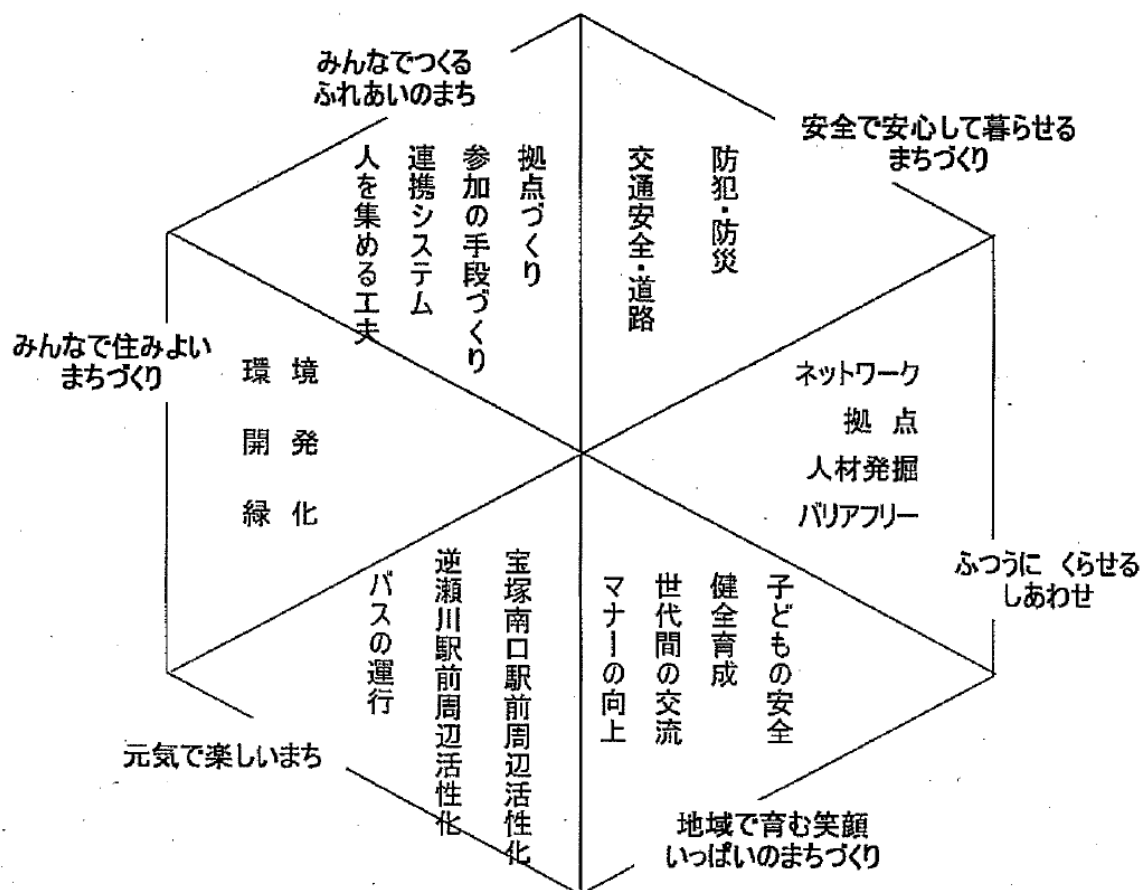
みんなでつくる
ふれあいのまち

拠点づくり
参加の手段づくり
連携システム
人を集める工夫

安全で安心して暮らせる
まちづくり

防犯・防災
交通安全・道路

みんなで住みよい
まちづくり

環境
開発
緑化

ネットワーク
拠点
人材発掘
バリアフリー

ふつうに くらせる
しあわせ

宝塚南口駅前周辺活性化
逆瀬川駅前周辺活性化
バスの運行

元気で楽しいまち

子どもの安全
健全育成
世代間の交流
マナーの向上

地域で育む笑顔
いっぱいのまちづくり